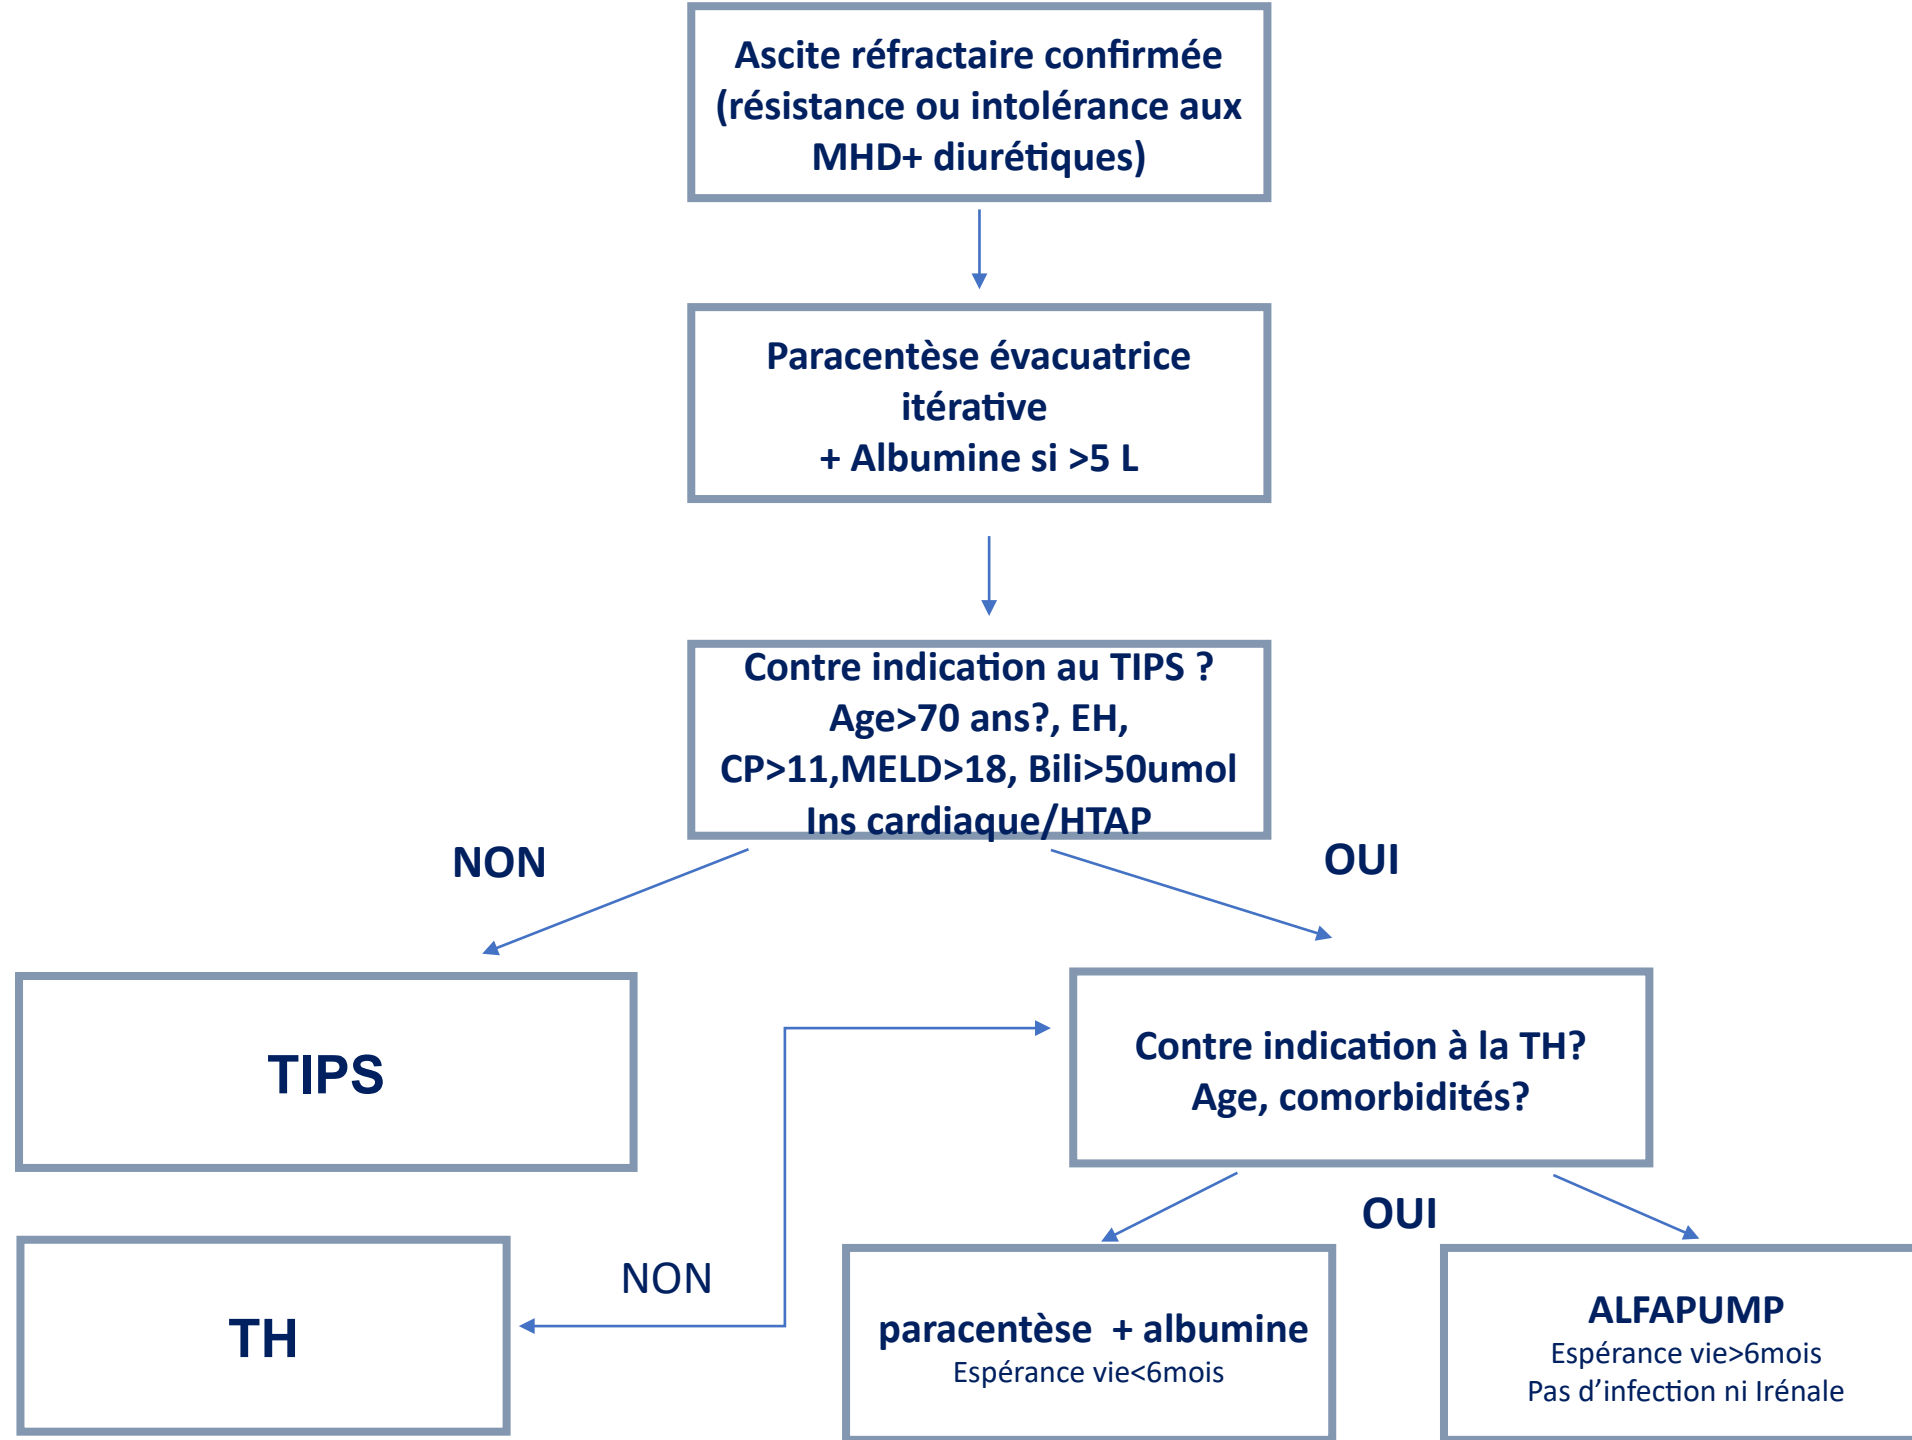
Ascite réfractaire confirmée (résistance ou intolérance aux MHD+ diurétiques)

Paracentèse évacuatrice itérative
+ Albumine si >5 L

Contre indication au TIPS ?
Age>70 ans?, EH,
CP>11,MELD>18, Bili>50umol
Ins cardiaque/HTAP

NON

OUI

TIPS

Contre indication à la TH?
Age, comorbidités?

OUI

NON

TH

paracentèse + albumine
Espérance vie<6mois

ALFAPUMP
Espérance vie>6mois
Pas d'infection ni Irénale